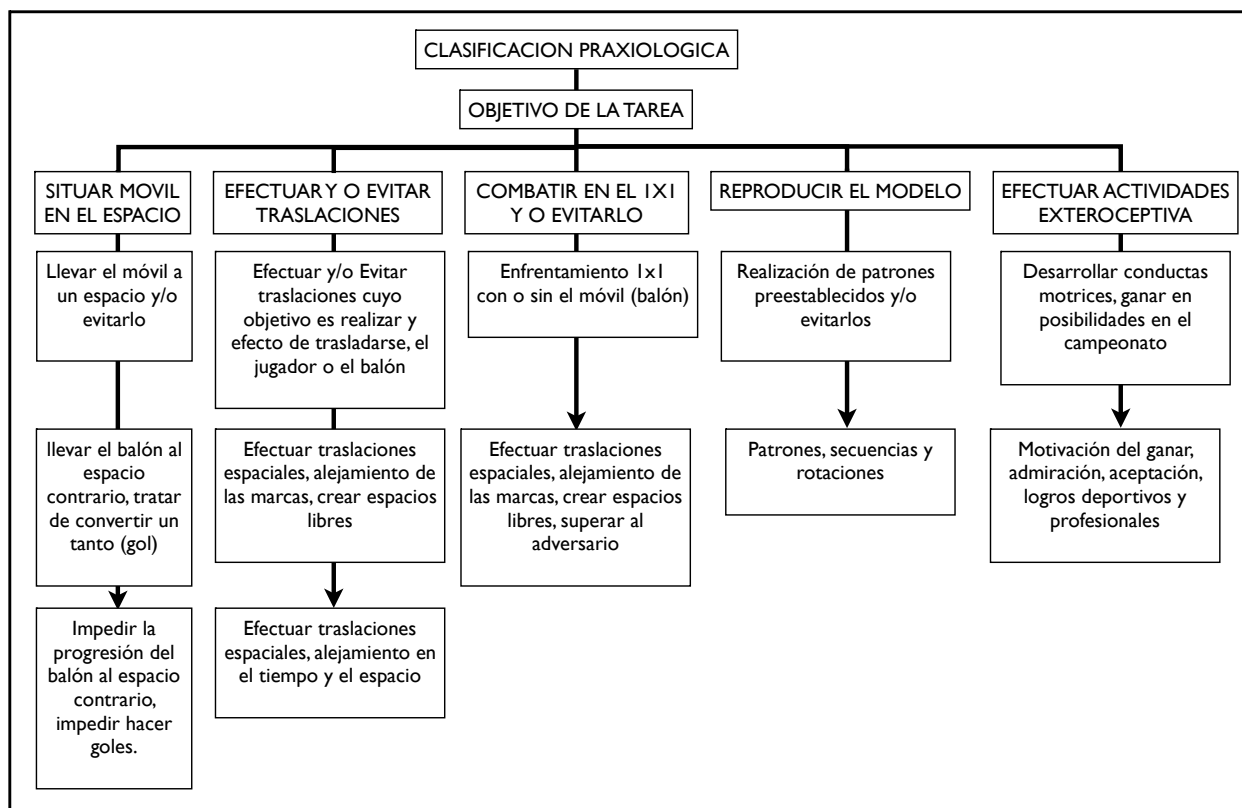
CLASIFICACION PRAXIOLOGICA

OBJETIVO DE LA TAREA

SITUAR MOVIL EN EL ESPACIO

Llevar el móvil a un espacio y/o evitarlo

llevar el balón al espacio contrario, tratar de convertir un tanto (gol)

Impedir la progresión del balón al espacio contrario, impedir hacer goles.

EFECTUAR Y O EVITAR TRASLACIONES

Efectuar y/o Evitar traslaciones cuyo objetivo es realizar y efecto de trasladarse, el jugador o el balón

Efectuar traslaciones espaciales, alejamiento de las marcas, crear espacios libres

Efectuar traslaciones espaciales, alejamiento en el tiempo y el espacio

COMBATIR EN EL 1X1 Y O EVITARLO

Enfrentamiento 1x1 con o sin el móvil (balón)

Efectuar traslaciones espaciales, alejamiento de las marcas, crear espacios libres, superar al adversario

REPRODUCIR EL MODELO

Realización de patrones preestablecidos y/o evitarlos

Patrones, secuencias y rotaciones

EFECTUAR ACTIVIDADES EXTEROCEPTIVA

Desarrollar conductas motrices, ganar en posibilidades en el campeonato

Motivación del ganar, admiración, aceptación, logros deportivos y profesionales